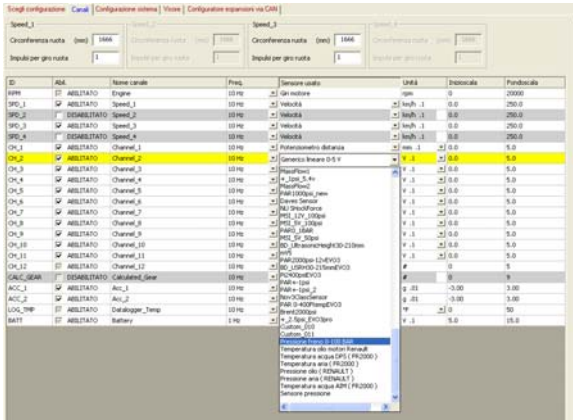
Scegli configurazione | Canali | Configurazione sistema | Visore | Configurare espansioni via CAN

Speed_1
Circonferenza ruota (mm) 1666
Impulsi per giro ruota 1

Speed_2
Circonferenza ruota (mm) 1666
Impulsi per giro ruota 1

Speed_3
Circonferenza ruota (mm) 1666
Impulsi per giro ruota 1

Speed_4
Circonferenza ruota (mm) 1666
Impulsi per giro ruota

| ID | Abil. | Nome canale | Freq. | Sensore usato | Unità | Inizioscala | Fondoscala |
|---|---|---|---|---|---|---|---|
| RPM | ABILITATO | Engine | 10 Hz | Giri motore | rpm | 0 | 20000 |
| SPD_1 | ABILITATO | Speed_1 | 10 Hz | Velocità | km/h .1 | 0.0 | 250.0 |
| SPD_2 | DISABILITATO | Speed_2 | 10 Hz | Velocità | km/h .1 | 0.0 | 250.0 |
| SPD_3 | ABILITATO | Speed_3 | 10 Hz | Velocità | km/h .1 | 0.0 | 250.0 |
| SPD_4 | DISABILITATO | Speed_4 | 10 Hz | Velocità | km/h .1 | 0.0 | 250.0 |
| CH_1 | ABILITATO | Channel_1 | 10 Hz | Potenziometro distanza | mm .1 | 0.0 | 5.0 |
| CH_2 | ABILITATO | Channel_2 | 10 Hz | Generico lineare 0-5 V | V .1 | 0.0 | 5.0 |
| CH_3 | ABILITATO | Channel_3 | 10 Hz | | V .1 | 0.0 | 5.0 |
| CH_4 | ABILITATO | Channel_4 | 10 Hz | | V .1 | 0.0 | 5.0 |
| CH_5 | ABILITATO | Channel_5 | 10 Hz | | V .1 | 0.0 | 5.0 |
| CH_6 | ABILITATO | Channel_6 | 10 Hz | | V .1 | 0.0 | 5.0 |
| CH_7 | ABILITATO | Channel_7 | 10 Hz | | V .1 | 0.0 | 5.0 |
| CH_8 | ABILITATO | Channel_8 | 10 Hz | | V .1 | 0.0 | 5.0 |
| CH_9 | ABILITATO | Channel_9 | 10 Hz | | V .1 | 0.0 | 5.0 |
| CH_10 | ABILITATO | Channel_10 | 10 Hz | | V .1 | 0.0 | 5.0 |
| CH_11 | ABILITATO | Channel_11 | 10 Hz | | V .1 | 0.0 | 5.0 |
| CH_12 | ABILITATO | Channel_12 | 10 Hz | | V .1 | 0.0 | 5.0 |
| CALC_GEAR | DISABILITATO | Calculated_Gear | 10 Hz | | # | 0 | 5 |
| ACC_1 | ABILITATO | Acc_1 | 10 Hz | | g .01 | -3.00 | 3.00 |
| ACC_2 | ABILITATO | Acc_2 | 10 Hz | | g .01 | -3.00 | 3.00 |
| LOG_TMP | ABILITATO | Datalogger_Temp | 10 Hz | | °F | 0 | 50 |
| BATT | ABILITATO | Battery | 1 Hz | | V .1 | 5.0 | 15.0 |

MassFlow2
+_1psi_5.4v
MassFlow2
PAR1000psi_new
Daveo Sensor
NU ShockForce
MSI_12V_100psi
MSI_5V_100psi
PAR0_10AR
MSI_5V_50psi
BD_UltrasonicHeight30-210mm
xxx5
PAR2000psi-12vEVO3
BD_LISRH30-210mmEVO3
PG400psiEVO3
PAR+-1psi
PAR+-1psi
Nov3ClassSensor
PAR 0-400FlangEVO3
Brent2000psi
+_2.5psi_EVO3pro
Custom_010
Custom_011
Pressione freno 0-100 BAR
Temperatura olio motori Renault
Temperatura acqua DPS ( PR2000 )
Temperatura aria ( PR2000 )
Temperatura olio ( RENAULT )
Pressione aria ( RENAULT )
Temperatura acqua AIM ( PR2000 )
Sensore pressione